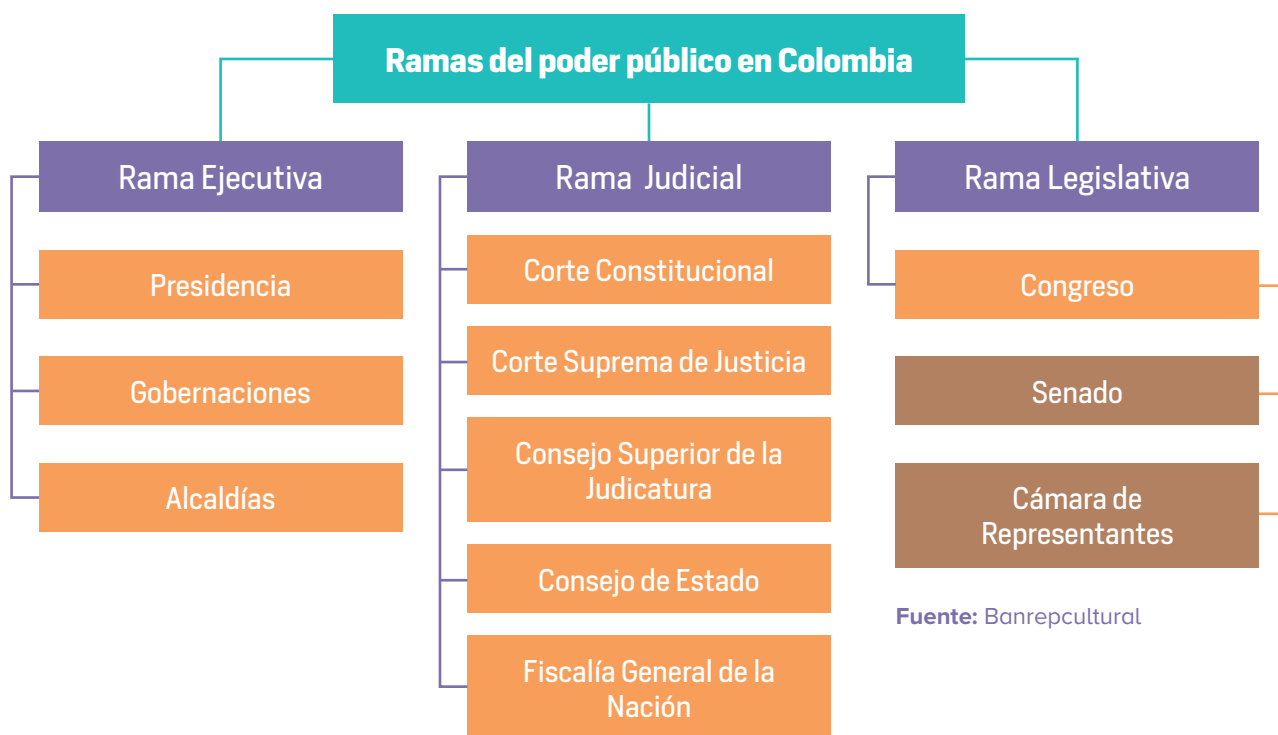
Ramas del poder público en Colombia

Rama Ejecutiva

Presidencia

Gobernaciones

Alcaldías

Rama Judicial

Corte Constitucional

Corte Suprema de Justicia

Consejo Superior de la Judicatura

Consejo de Estado

Fiscalía General de la Nación

Rama Legislativa

Congreso

Senado

Cámara de Representantes

Fuente: Banrepcultural